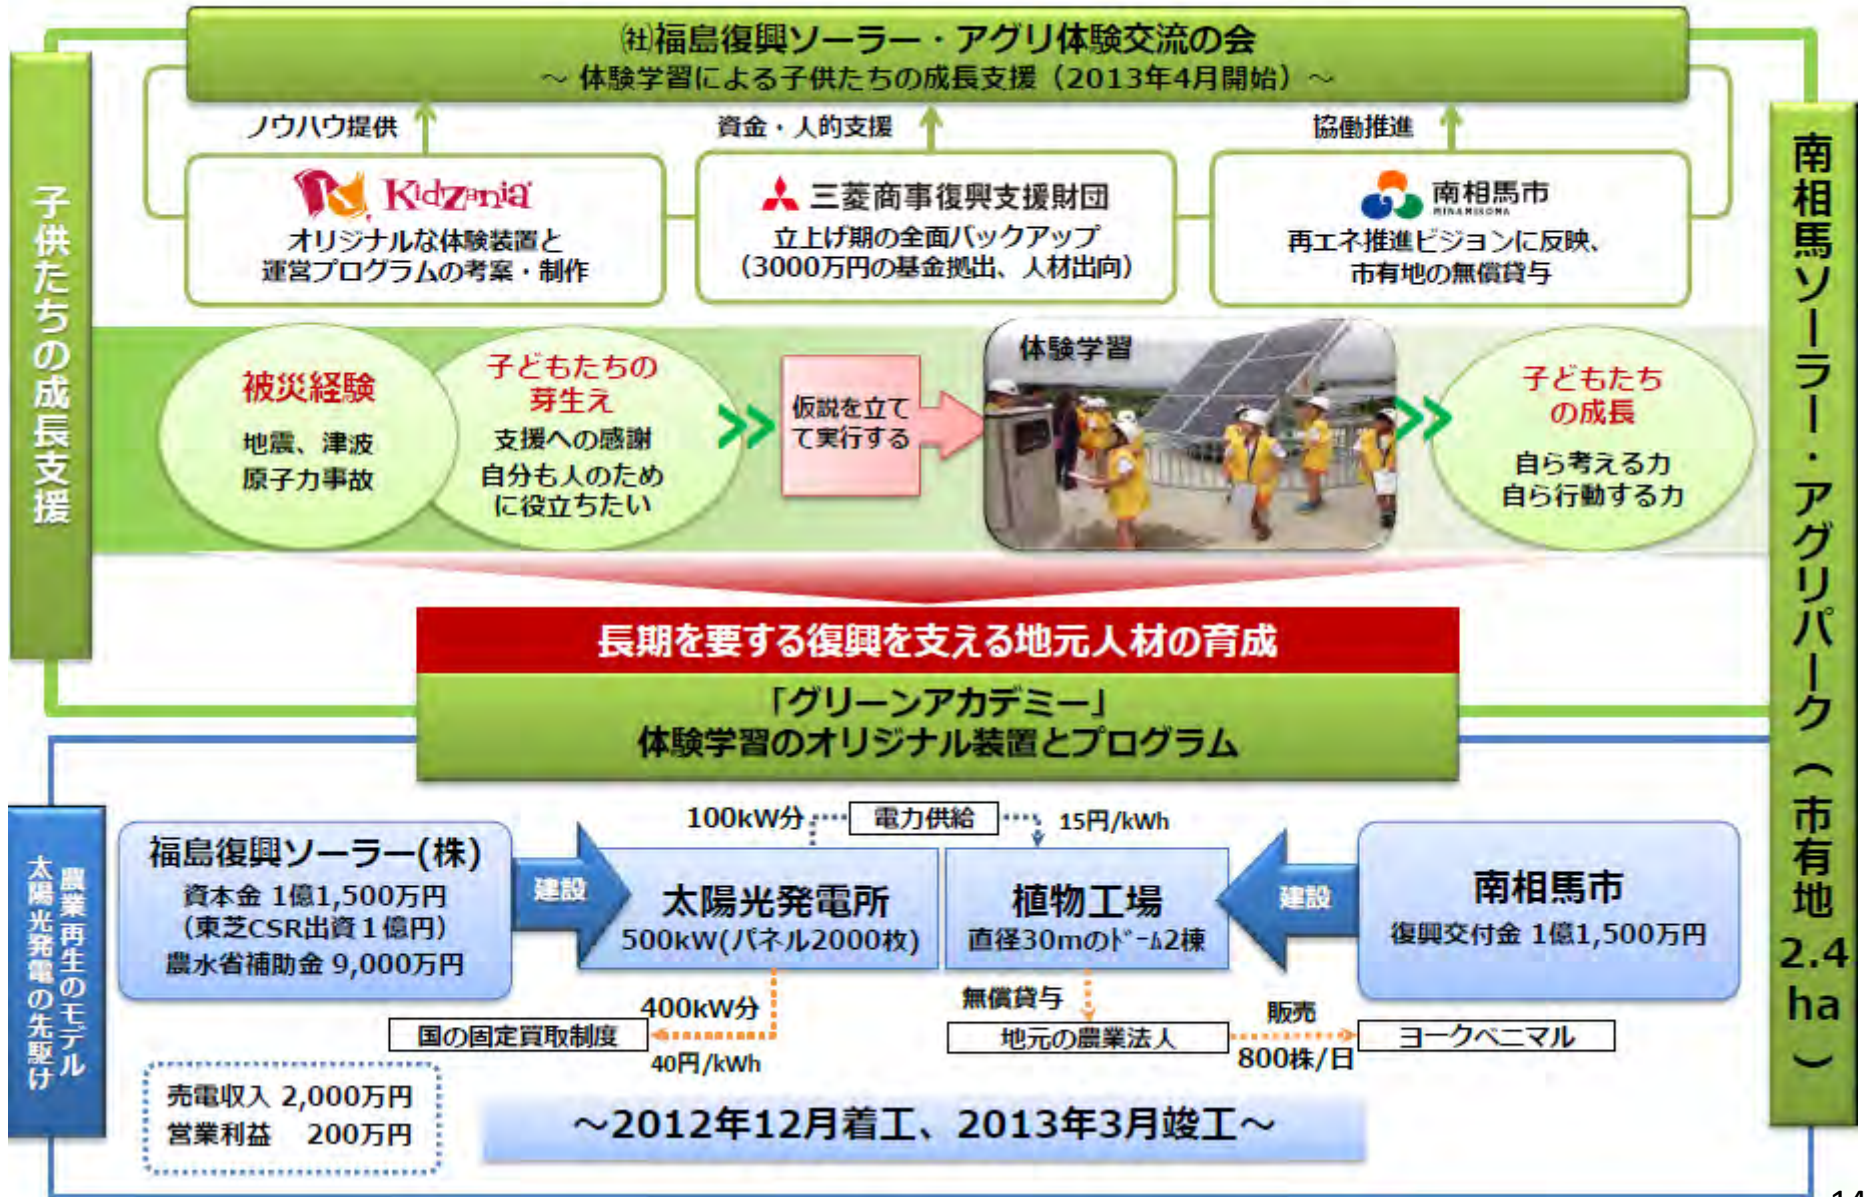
㈳福島復興ソーラー・アグリ体験交流の会
～ 体験学習による子供たちの成長支援（2013年4月開始）～

子供たちの成長支援

ノウハウ提供
資金・人的支援
協働推進

KidZania
オリジナルな体験装置と運営プログラムの考案・制作

三菱商事復興支援財団
立上げ期の全面バックアップ（3000万円の基金拠出、人材出向）

南相馬市
MINAMISOMA
再エネ推進ビジョンに反映、市有地の無償貸与

被災経験
地震、津波
原子力事故

子どもたちの芽生え
支援への感謝
自分も人のために役立ちたい

仮説を立てて実行する

体験学習

子どもたちの成長
自ら考える力
自ら行動する力

長期を要する復興を支える地元人材の育成

「グリーンアカデミー」
体験学習のオリジナル装置とプログラム

南相馬ソーラー・アグリパーク（市有地2.4ha）

農業再生のモデル
太陽光発電の先駆け

福島復興ソーラー(株)
資本金 1億1,500万円
（東芝CSR出資1億円）
農水省補助金 9,000万円

建設

100kW分
電力供給
15円/kWh

太陽光発電所
500kW(パネル2000枚)

植物工場
直径30mのドーム2棟

建設

南相馬市
復興交付金 1億1,500万円

400kW分
国の固定買取制度
40円/kWh

無償貸与
地元の農業法人
販売
800株/日
ヨークベニマル

売電収入 2,000万円
営業利益 200万円

～2012年12月着工、2013年3月竣工～

14